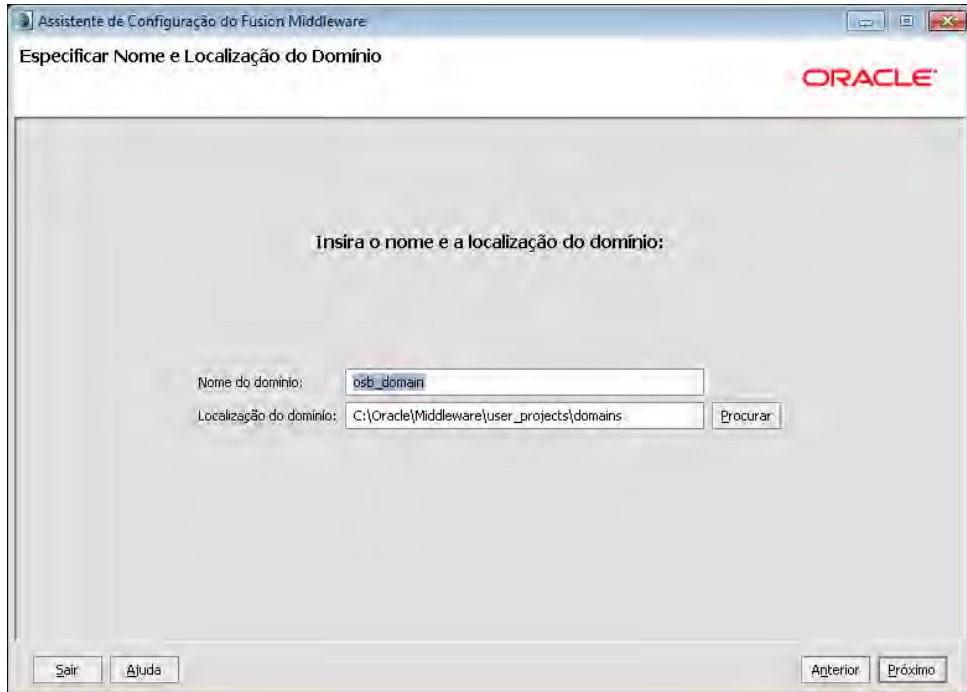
Assistente de Configuração do Fusion Middleware

Especificar Nome e Localização do Domínio

ORACLE

Insira o nome e a localização do domínio:

Nome do domínio: osb_domain

Localização do domínio: C:\Oracle\Middleware\user_projects\domains Procurar

Sair Ajuda Anterior Próximo